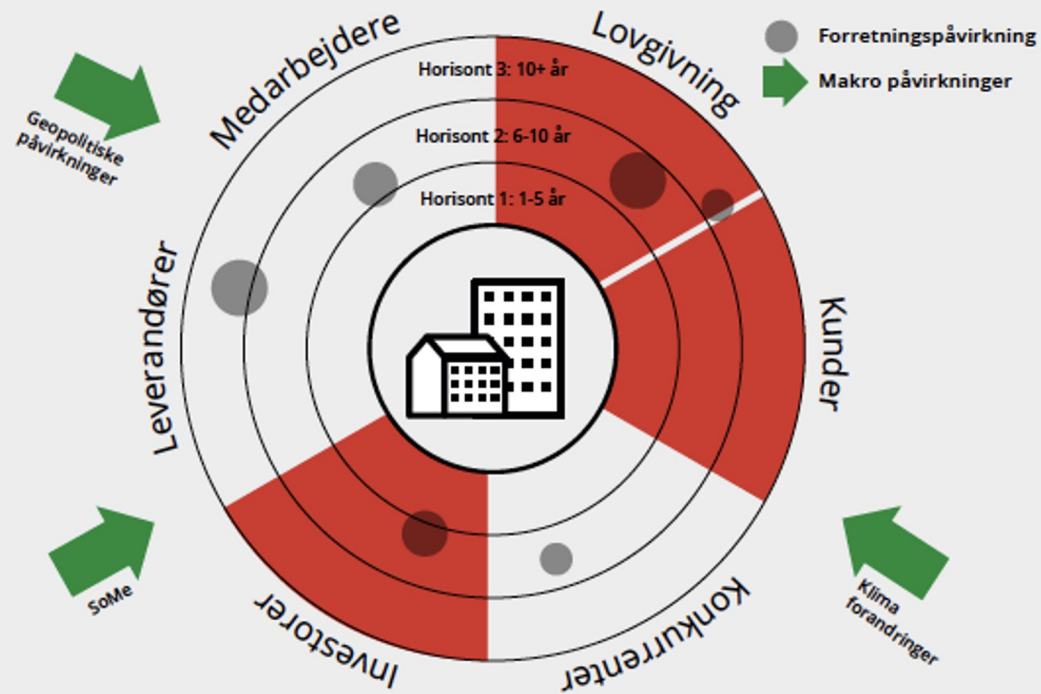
Forretningspåvirkning
Makro påvirkninger

Medarbejdere
Lovgivning
Horisont 3: 10+ år
Horisont 2: 6-10 år
Horisont 1: 1-5 år
Geopolitiske påvirkninger
Leverandører
Kunder
Investorer
Konkurrenter
SoMe
Klima forandringer